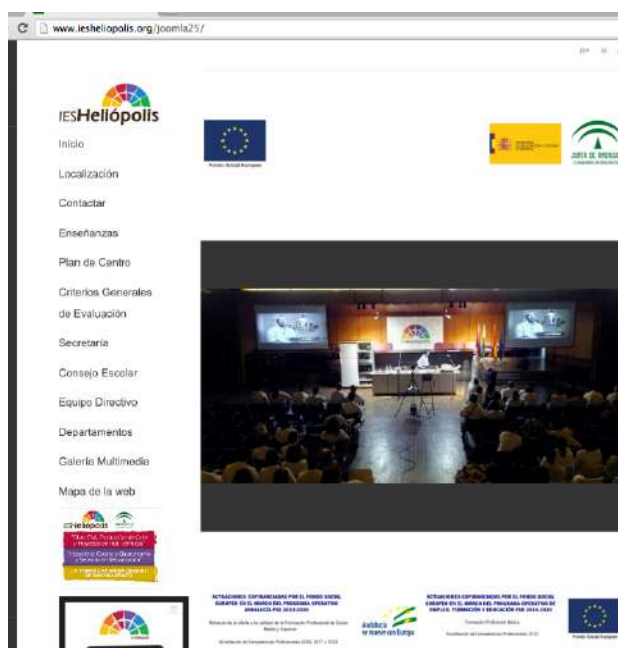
www.iesheliopolis.org/joomla25/

IESHeliópolis

Inicio

Localización

Contactar

Enseñanzas

Plan de Centro

Criterios Generales de Evaluación

Secretaría

Consejo Escolar

Equipo Directivo

Departamentos

Galería Multimedia

Mapa de la web

Fondo Social Europeo

JUNTA DE ANDALUCIA

ACTUACIONES COFINANCIADAS POR EL FONDO SOCIAL EUROPEO EN EL MARCO DEL PROGRAMA OPERATIVO ANDALUCÍA FSE 2014-2020

Andalucía se mueve con Europa

ACTUACIONES COFINANCIADAS POR EL FONDO SOCIAL EUROPEO EN EL MARCO DEL PROGRAMA OPERATIVO DE EMPLEO, FORMACIÓN Y EDUCACIÓN FSE 2014-2020

Fondo Social Europeo